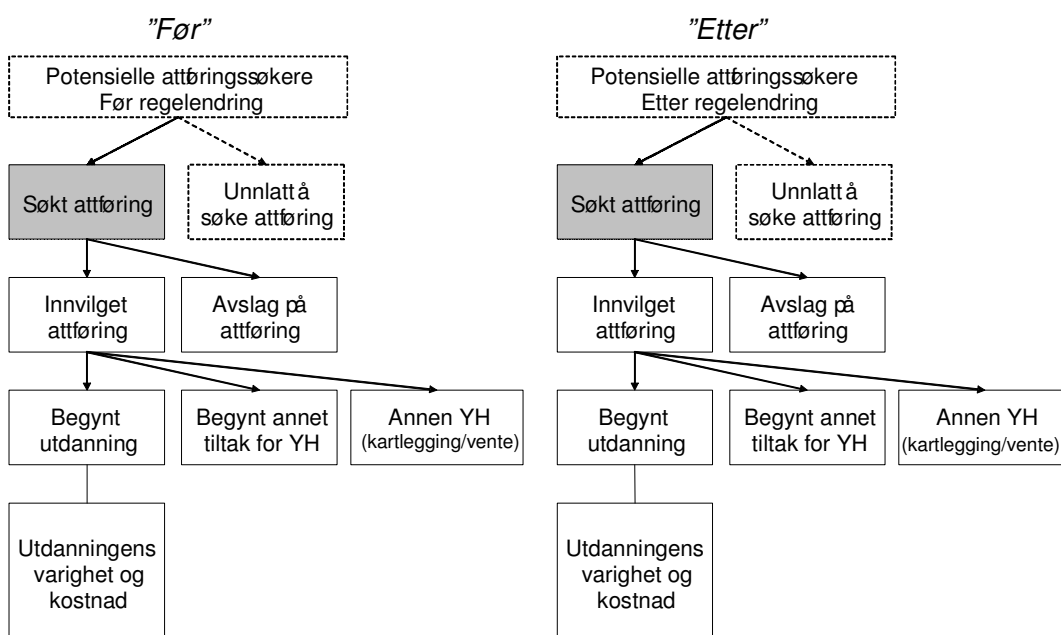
"Før"

Potensielle attføringssøkere
Før regelendring

Søkt attføring

Unnlatt å
søke attføring

Innvilget
attføring

Avslag på
attføring

Begynt
utdanning

Begynt annet
tiltak for YH

Annen YH
(kartlegging/vente)

Utdanningens
varighet og
kostnad

"Etter"

Potensielle attføringssøkere
Etter regelendring

Søkt attføring

Unnlatt å
søke attføring

Innvilget
attføring

Avslag på
attføring

Begynt
utdanning

Begynt annet
tiltak for YH

Annen YH
(kartlegging/vente)

Utdanningens
varighet og
kostnad